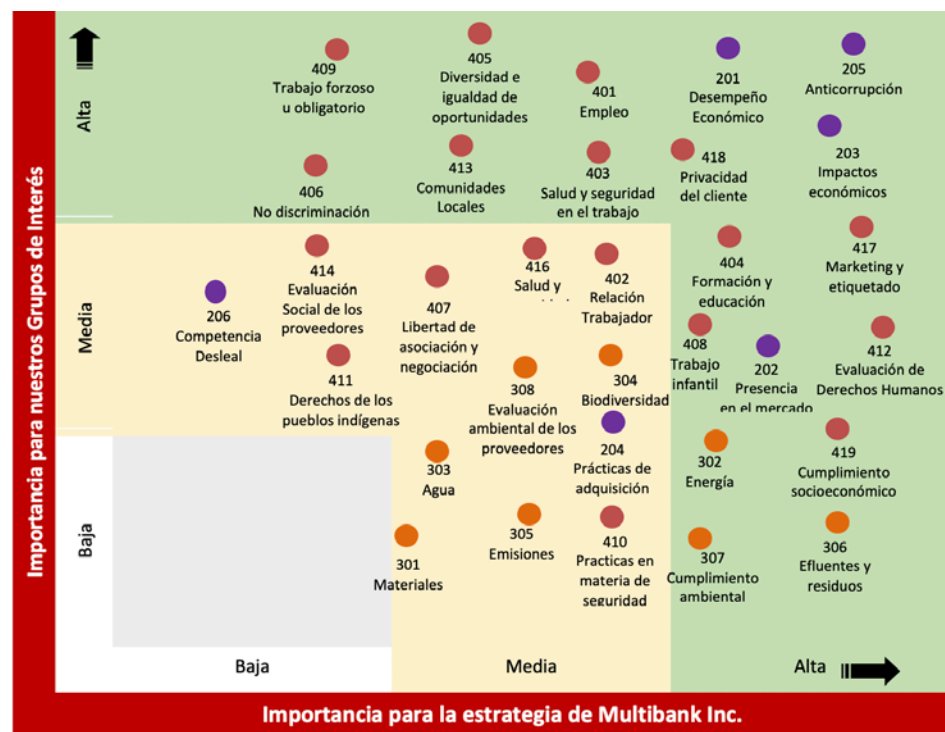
Importancia para nuestros Grupos de Interés

Alta

Media

Baja

409
Trabajo forzoso u obligatorio

405
Diversidad e igualdad de oportunidades

401
Empleo

201
Desempeño Económico

205
Anticorrupción

406
No discriminación

413
Comunidades Locales

403
Salud y seguridad en el trabajo

418
Privacidad del cliente

203
Impactos económicos

414
Evaluación Social de los proveedores

416
Salud y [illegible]

402
Relación Trabajador

404
Formación y educación

417
Marketing y etiquetado

206
Competencia Desleal

407
Libertad de asociación y negociación

408
Trabajo infantil

202
Presencia en el mercado

412
Evaluación de Derechos Humanos

411
Derechos de los pueblos indígenas

308
Evaluación ambiental de los proveedores

304
Biodiversidad

204
Prácticas de adquisición

303
Agua

302
Energía

419
Cumplimiento socioeconómico

301
Materiales

305
Emisiones

410
Practicas en materia de seguridad

307
Cumplimiento ambiental

306
Efluentes y residuos

Baja

Media

Alta

Importancia para la estrategia de Multibank Inc.